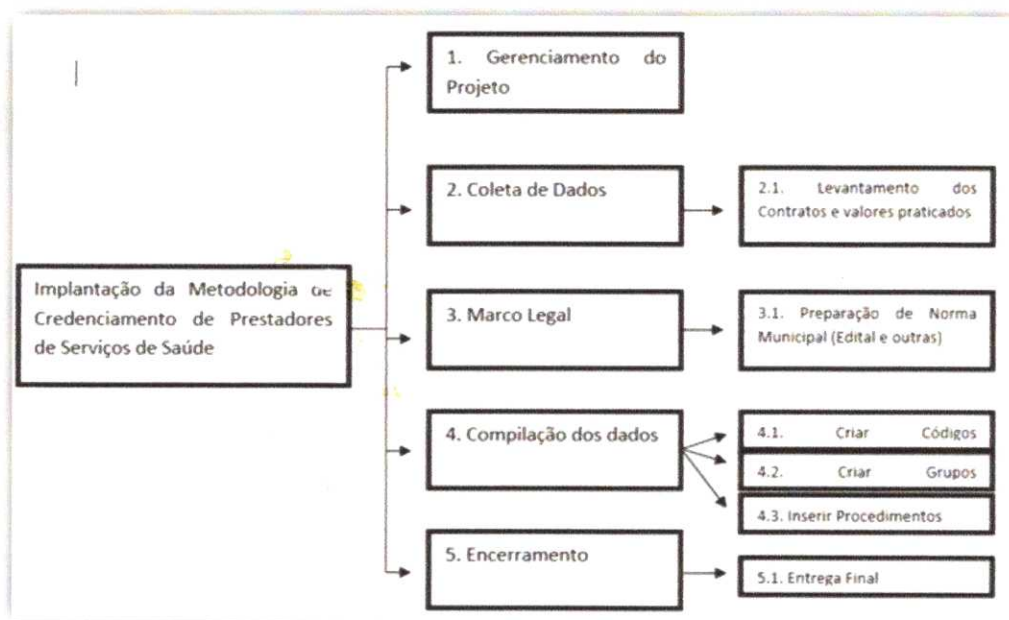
Implantação da Metodologia de Credenciamento de Prestadores de Serviços de Saúde

1. Gerenciamento do Projeto

2. Coleta de Dados

2.1. Levantamento dos Contratos e valores praticados

3. Marco Legal

3.1. Preparação de Norma Municipal (Edital e outras)

4. Compilação dos dados

4.1. Criar Códigos

4.2. Criar Grupos

4.3. Inserir Procedimentos

5. Encerramento

5.1. Entrega Final